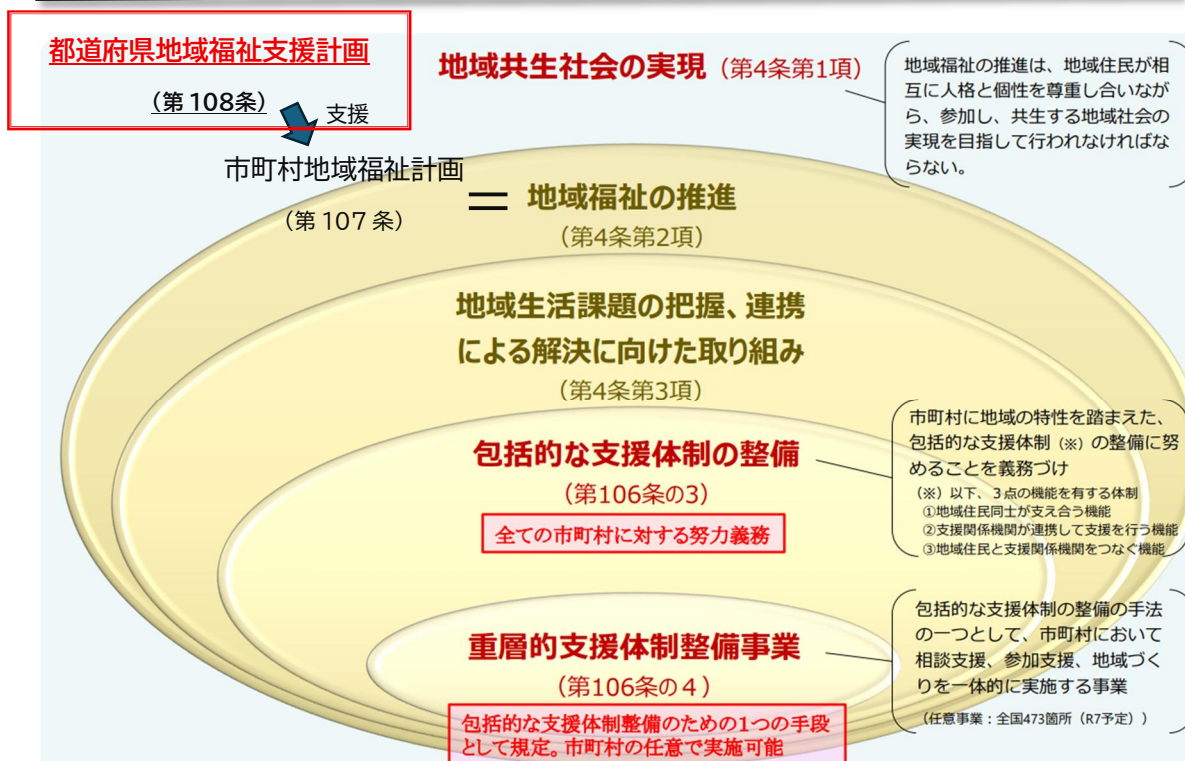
都道府県地域福祉支援計画
（第108条）

支援

市町村地域福祉計画
（第107条）

地域共生社会の実現（第4条第1項）

地域福祉の推進は、地域住民が相互に人格と個性を尊重し合いながら、参加し、共生する地域社会の実現を目指して行われなければならない。

＝ 地域福祉の推進
（第4条第2項）

地域生活課題の把握、連携による解決に向けた取り組み
（第4条第3項）

包括的な支援体制の整備
（第106条の3）

全ての市町村に対する努力義務

市町村に地域の特性を踏まえた、包括的な支援体制（※）の整備に努めることを義務づけ
（※）以下、３点の機能を有する体制
①地域住民同士が支え合う機能
②支援関係機関が連携して支援を行う機能
③地域住民と支援関係機関をつなぐ機能

重層的支援体制整備事業
（第106条の４）

包括的な支援体制整備のための1つの手段として規定。市町村の任意で実施可能

包括的な支援体制の整備の手法の一つとして、市町村において相談支援、参加支援、地域づくりを一体的に実施する事業
（任意事業：全国473箇所（R7予定））